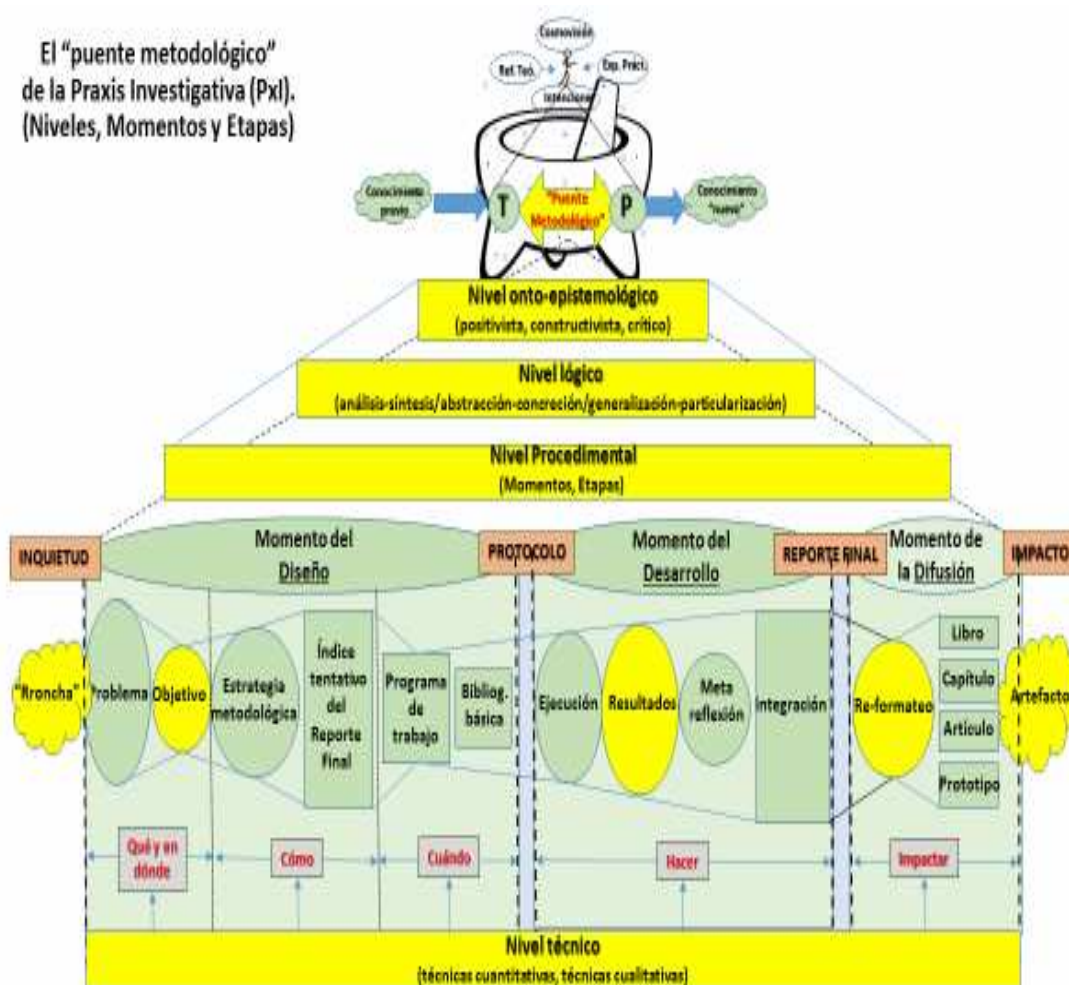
El "puente metodológico" de la Praxis Investigativa (PxI). (Niveles, Momentos y Etapas)

Cosmovisión

Ref. Teó.

Exp. Práct.

Implicaciones

Conocimiento previo

T

"Puente Metodológico"

P

Conocimiento "nuevo"

Nivel onto-epistemológico
(positivista, constructivista, crítico)

Nivel lógico
(análisis-síntesis/abstracción-concreción/generalización-particularización)

Nivel Procedimental
(Momentos, Etapas)

INQUIETUD

Momento del Diseño

PROTOCOLO

Momento del Desarrollo

REPORTE FINAL

Momento de la Difusión

IMPACTO

"Rroncha"

Problema

Objetivo

Estrategia metodológica

Índice tentativo del Reporte Final

Programa de trabajo

Bibliog. básica

Ejecución

Resultados

Meta reflexión

Integración

Re-formateo

Libro

Capítulo

Artículo

Prototipo

Artefacto

Qué y en dónde

Cómo

Cuándo

Hacer

Impactar

Nivel técnico
(técnicas cuantitativas, técnicas cualitativas)